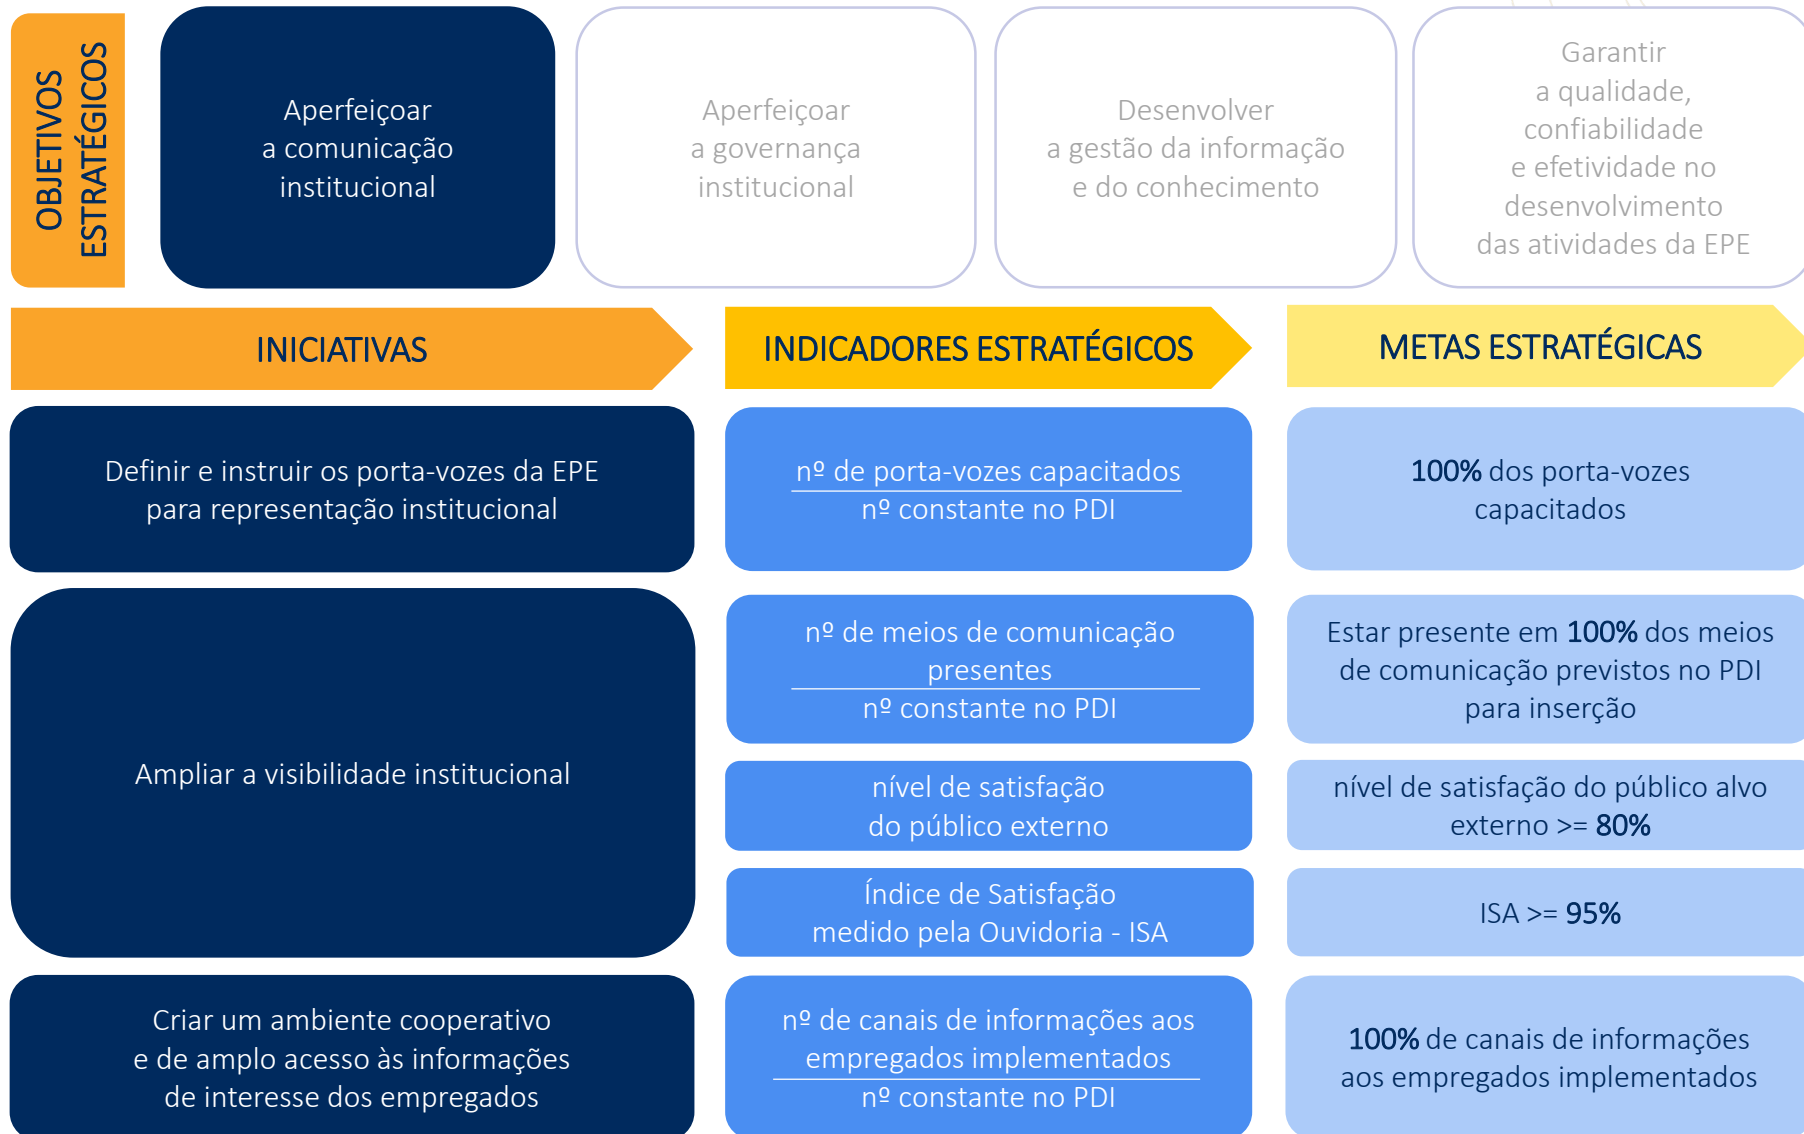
OBJETIVOS ESTRATÉGICOS

Aperfeiçoar a comunicação institucional

Aperfeiçoar a governança institucional

Desenvolver a gestão da informação e do conhecimento

Garantir a qualidade, confiabilidade e efetividade no desenvolvimento das atividades da EPE

INICIATIVAS

INDICADORES ESTRATÉGICOS

METAS ESTRATÉGICAS

Definir e instruir os porta-vozes da EPE para representação institucional

$\frac{\text{nº de porta-vozes capacitados}}{\text{nº constante no PDI}}$

100% dos porta-vozes capacitados

Ampliar a visibilidade institucional

$\frac{\text{nº de meios de comunicação presentes}}{\text{nº constante no PDI}}$

Estar presente em 100% dos meios de comunicação previstos no PDI para inserção

nível de satisfação do público externo

nível de satisfação do público alvo externo >= 80%

Índice de Satisfação medido pela Ouvidoria - ISA

ISA >= 95%

Criar um ambiente cooperativo e de amplo acesso às informações de interesse dos empregados

$\frac{\text{nº de canais de informações aos empregados implementados}}{\text{nº constante no PDI}}$

100% de canais de informações aos empregados implementados